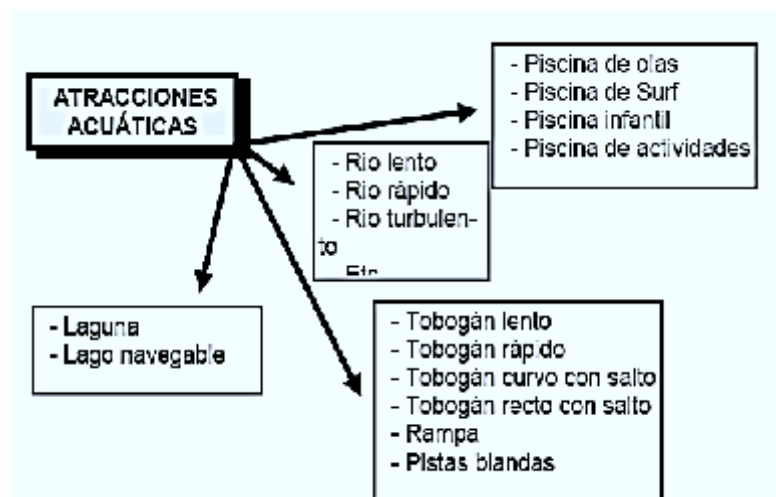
ATRACCIONES ACUÁTICAS

- Piscina de olas
- Piscina de Surf
- Piscina infantil
- Piscina de actividades

- Rio lento
- Rio rápido
- Rio turbulento
- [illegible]

- Laguna
- Lago navegable

- Tobogán lento
- Tobogán rápido
- Tobogán curvo con salto
- Tobogán recto con salto
- Rampa
- Pistas blandas